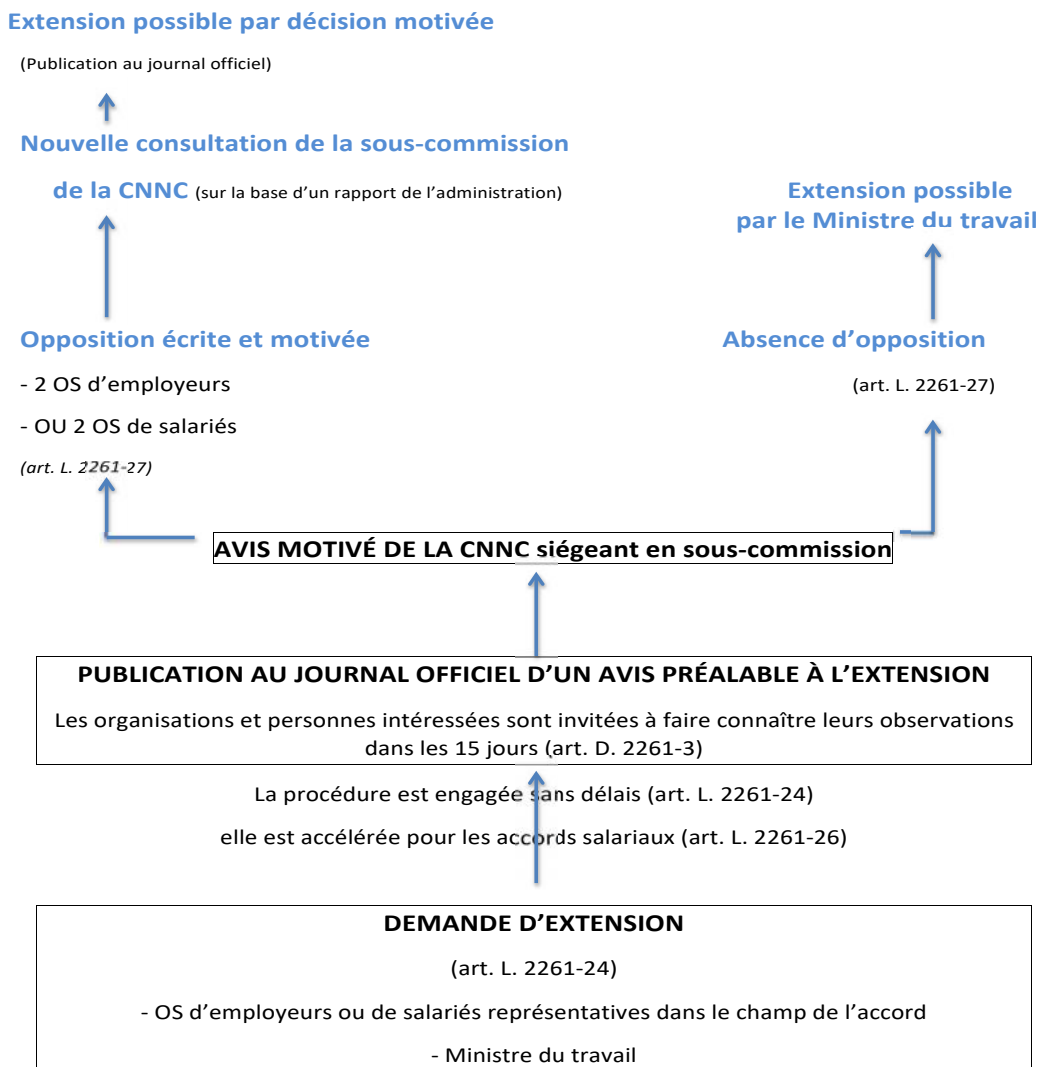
Extension possible par décision motivée

(Publication au journal officiel)

Nouvelle consultation de la sous-commission

de la CNNC (sur la base d'un rapport de l'administration)

Extension possible par le Ministre du travail

Opposition écrite et motivée

- 2 OS d'employeurs

- OU 2 OS de salariés

(art. L. 2261-27)

Absence d'opposition

(art. L. 2261-27)

AVIS MOTIVÉ DE LA CNNC siégeant en sous-commission

PUBLICATION AU JOURNAL OFFICIEL D'UN AVIS PRÉALABLE À L'EXTENSION

Les organisations et personnes intéressées sont invitées à faire connaître leurs observations dans les 15 jours (art. D. 2261-3)

La procédure est engagée sans délais (art. L. 2261-24)

elle est accélérée pour les accords salariaux (art. L. 2261-26)

DEMANDE D'EXTENSION

(art. L. 2261-24)

- OS d'employeurs ou de salariés représentatives dans le champ de l'accord

- Ministre du travail